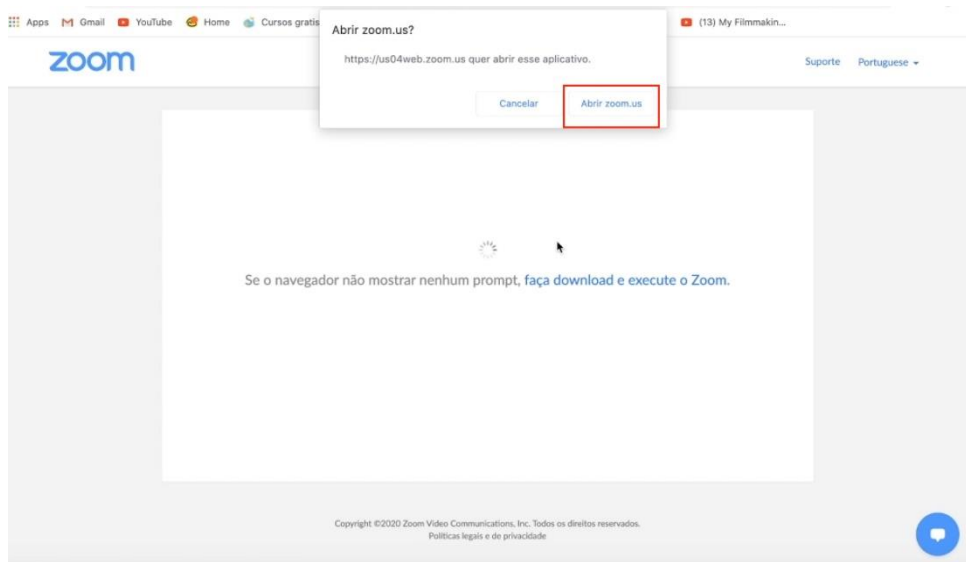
Apps Gmail YouTube Home Cursos gratis

(13) My Filmmakin...

Abrir zoom.us?

https://us04web.zoom.us quer abrir esse aplicativo.

Cancelar Abrir zoom.us

zoom

Suporte Portuguese

Se o navegador não mostrar nenhum prompt, faça download e execute o Zoom.

Copyright ©2020 Zoom Video Communications, Inc. Todos os direitos reservados.
Políticas legais e de privacidade